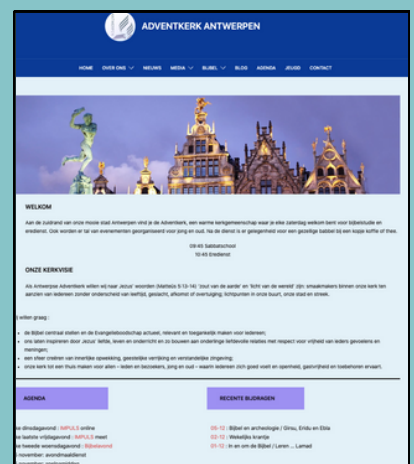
ADVENTKERK ANTWERPEN

HOME OVER ONS MEDIA BIJBEL BLOG AGENDA JEUGD CONTACT

WELKOM

Aan de zuidrand van onze mooie stad Antwerpen vind je de Adventkerk, een warme kerkgemeenschap waar je elke zaterdag welkom bent voor bijbelstudie en eredienst. Ook worden er tal van evenementen georganiseerd voor jong en oud. Na de dienst is er gelegenheid voor een gezellige babbel bij een kopje koffie of thee.

09:45 Sabbatschool
10:45 Eredienst

ONZE KERKVISIE

Als Antwerpse Adventkerk willen wij naar Jezus' woorden (Matteüs 5:13-14) 'zout van de aarde' en 'licht van de wereld' zijn: smaakmakers binnen onze kerk ten aanzien van iedereen zonder onderscheid van leeftijd, geslacht, afkomst of overtuiging; lichtpunten in onze buurt, onze stad en streek.

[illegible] willen graag :

de Bijbel centraal stellen en de Evangelieboodschap actueel, relevant en toegankelijk maken voor iedereen;
ons laten inspireren door Jezus' liefde, leven en onderricht en zo bouwen aan onderlinge liefdevolle relaties met respect voor vrijheid van ieders geweten en meningen;
een sfeer creëren van innerlijke opwekking, geestelijke verrijking en verstandelijke zingeving;
onze kerk tot een thuis maken voor allen – leden en bezoekers, jong en oud – waarin iedereen zich goed voelt en openheid, gastvrijheid en toebehoren ervaart.

AGENDA

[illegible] dinsdagavond : IMPULS online
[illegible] laatste vrijdagavond : IMPULS meet
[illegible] tweede woensdagavond : Bijbelavond
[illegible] november: avondmaaldienst
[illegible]

RECENTE BIJDRAGEN

05-12 | Bijbel en archeologie / Girsu, Eridu en Ebla
03-12 | Wekelijks krantje
02-12 | In en om de Bijbel / Leren ... Lamed